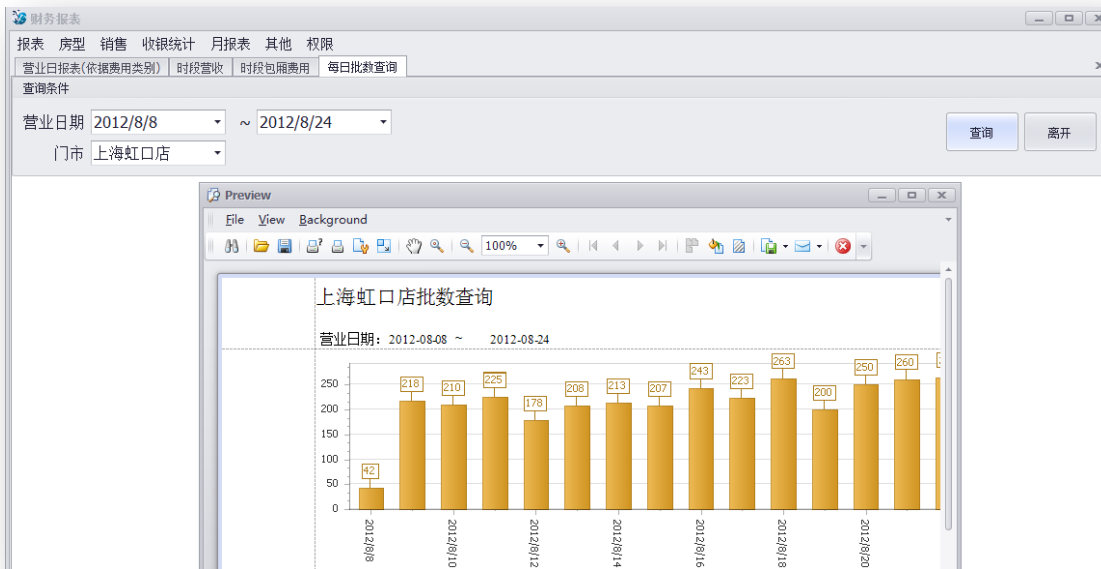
财务报表

报表 房型 销售 收银统计 月报表 其他 权限

营业日报表(依据费用类别) 时段营收 时段包厢费用 每日批数查询

查询条件

营业日期 2012/8/8 ~ 2012/8/24

门市 上海虹口店

查询

离开

Preview

File View Background

100%

上海虹口店批数查询

营业日期: 2012-08-08 ~ 2012-08-24

250
200
150
100
50
0

42 218 210 225 178 208 213 207 243 223 263 200 250 260

2012/8/8
2012/8/10
2012/8/12
2012/8/14
2012/8/16
2012/8/18
2012/8/20